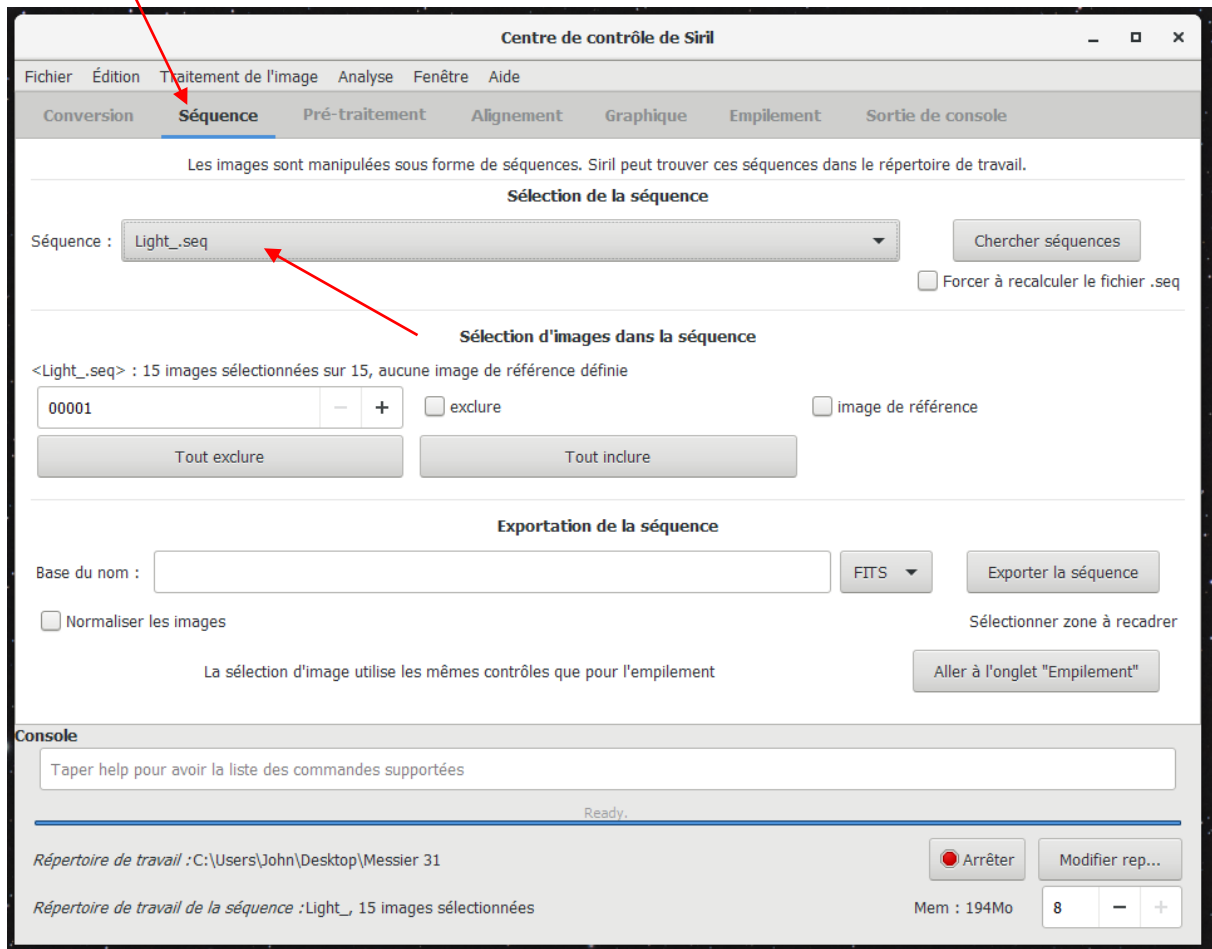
Centre de contrôle de Siril

Fichier Édition Traitement de l'image Analyse Fenêtre Aide

Conversion Séquence Pré-traitement Alignement Graphique Empilement Sortie de console

Les images sont manipulées sous forme de séquences. Siril peut trouver ces séquences dans le répertoire de travail.

Sélection de la séquence

Séquence : Light_.seq

Chercher séquences

Forcer à recalculer le fichier .seq

Sélection d'images dans la séquence

<Light_.seq> : 15 images sélectionnées sur 15, aucune image de référence définie

00001 − +

exclure

image de référence

Tout exclure

Tout inclure

Exportation de la séquence

Base du nom :

FITS

Exporter la séquence

Normaliser les images

Sélectionner zone à recadrer

La sélection d'image utilise les mêmes contrôles que pour l'empilement

Aller à l'onglet "Empilement"

Console

Taper help pour avoir la liste des commandes supportées

Ready.

Répertoire de travail : C:\Users\John\Desktop\Messier 31

Arrêter

Modifier rep...

Répertoire de travail de la séquence : Light_, 15 images sélectionnées

Mem : 194Mo

8 − +